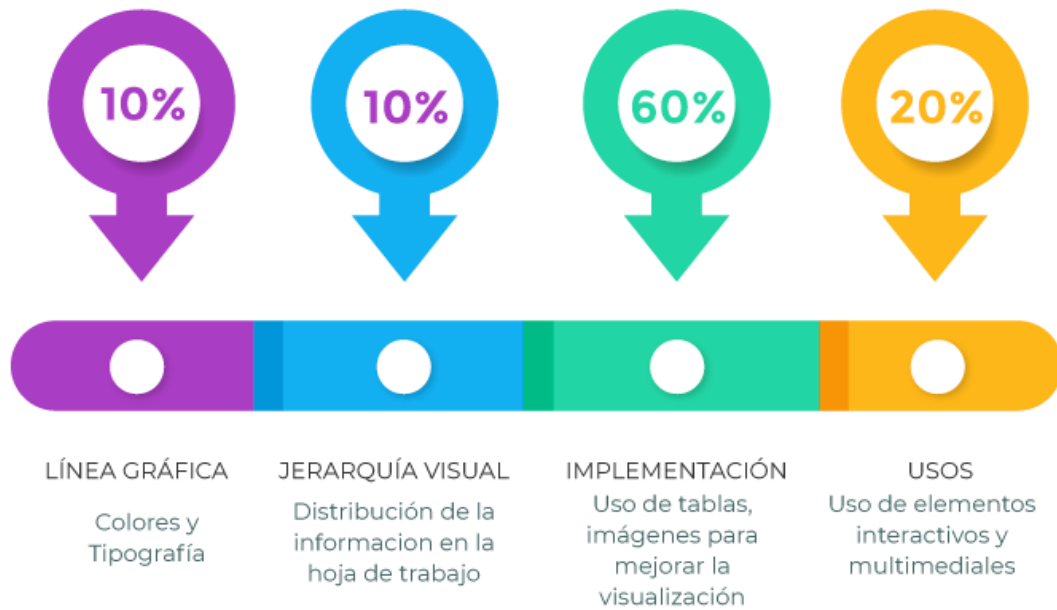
10%

10%

60%

20%

LÍNEA GRÁFICA

Colores y Tipografía

JERARQUÍA VISUAL

Distribución de la informacion en la hoja de trabajo

IMPLEMENTACIÓN

Uso de tablas, imágenes para mejorar la visualización

USOS

Uso de elementos interactivos y multimediales